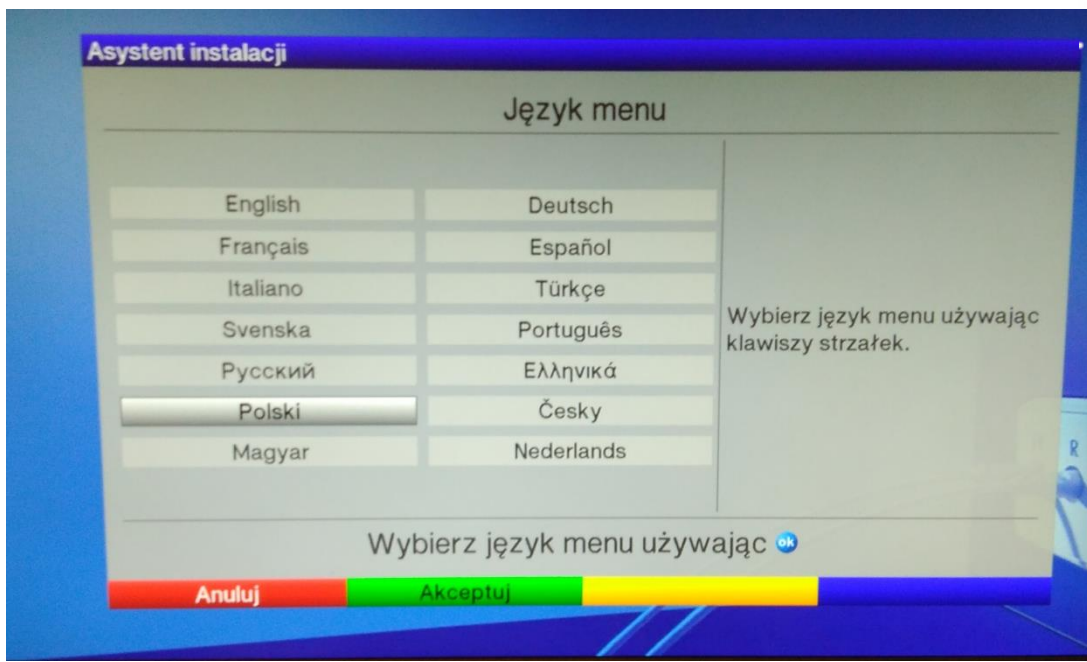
Asystent instalacji

Język menu

| English | Deutsch |
|---|---|
| Français | Español |
| Italiano | Türkçe |
| Svenska | Português |
| Русский | Ελληνικά |
| Polski | Česky |
| Magyar | Nederlands |

Wybierz język menu używając klawiszy strzałek.

Wybierz język menu używając ok

Anuluj
Akceptuj